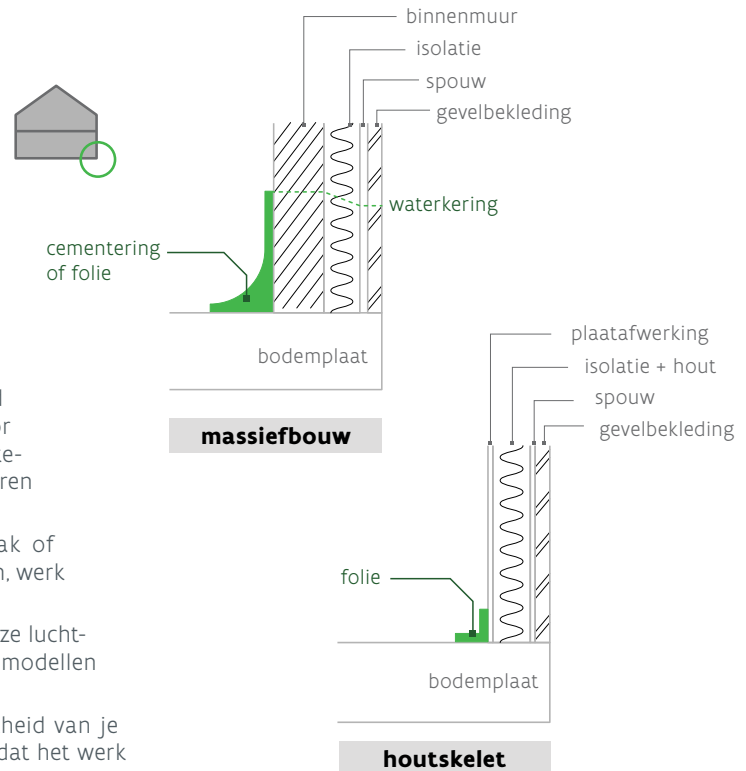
binnenmuur
isolatie
spouw
gevelbekleding

waterkering

cementering of folie

bodemplaat

massiefbouw

plaatafwerking
isolatie + hout
spouw
gevelbekleding

folie

bodemplaat

houtskelet

l
or
ke-
ren

ak of
, werk

ze lucht-
modellen

heid van je
dat het werk